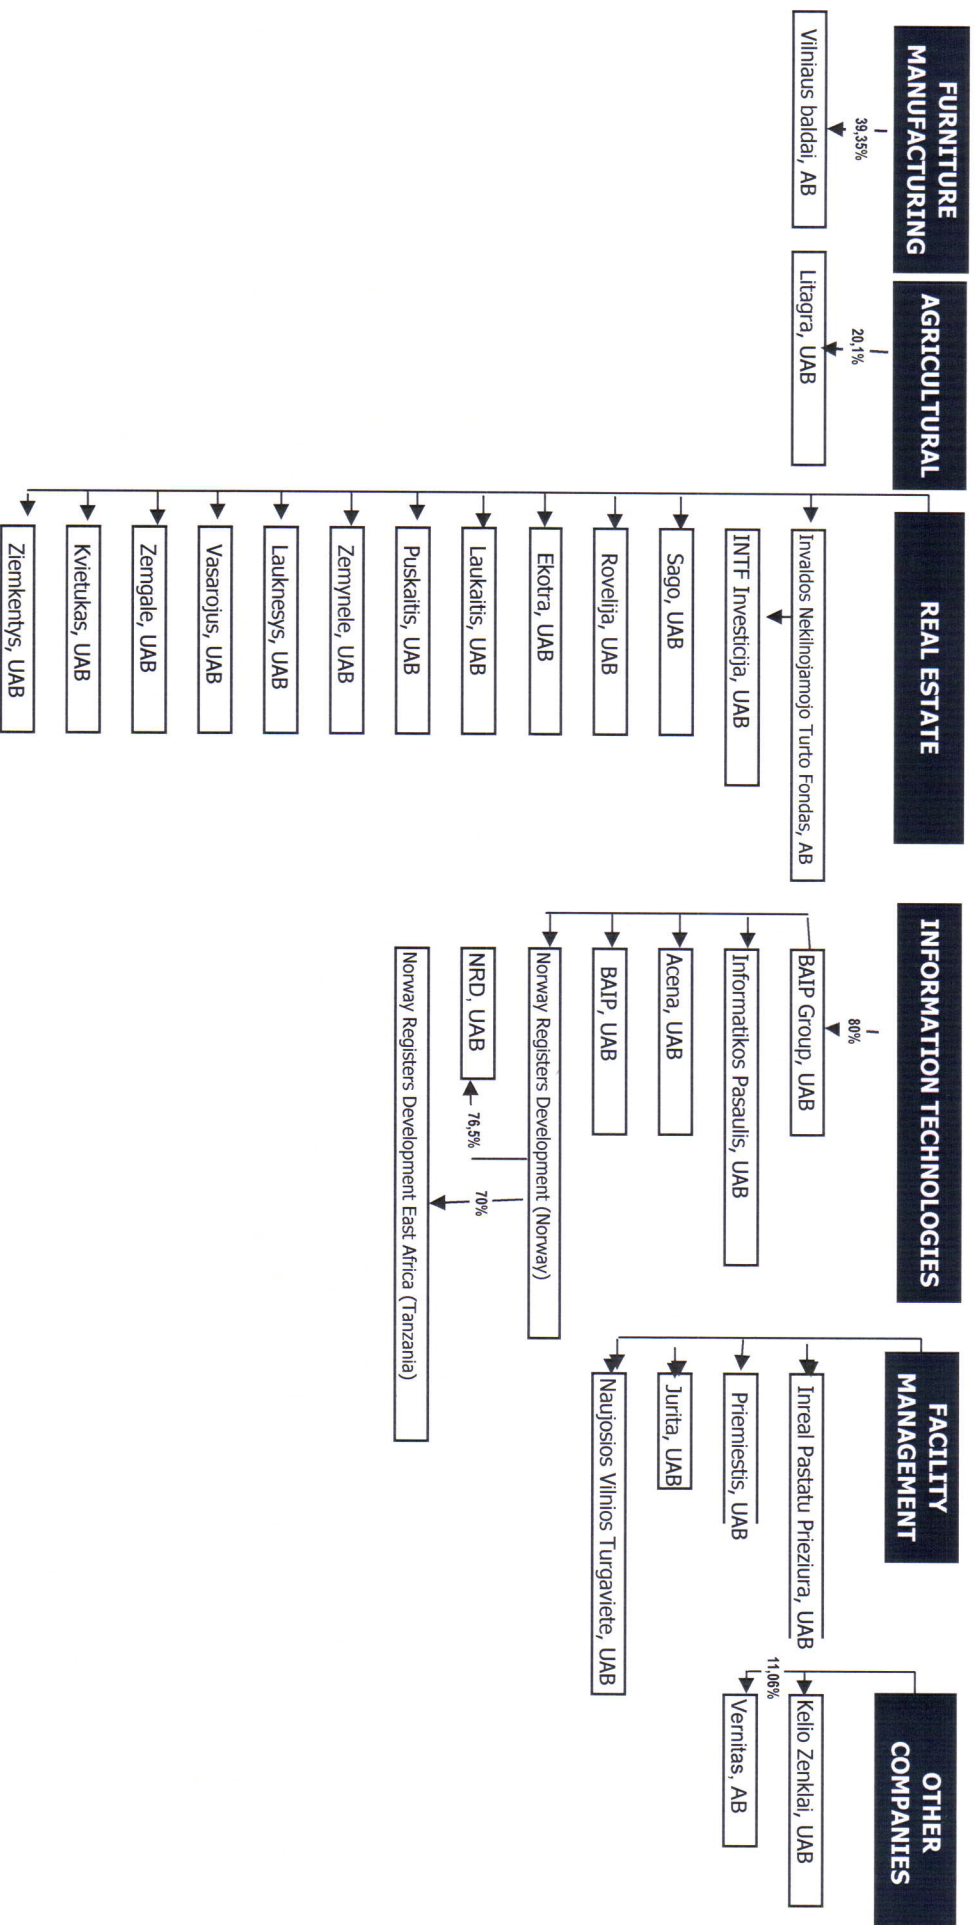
FURNITURE MANUFACTURING

39,35%

Vilniaus baldai, AB

AGRICULTURAL

20,1%

Litagra, UAB

REAL ESTATE

Invaldos Nekilnojamojo Turto Fondas, AB

INTF Investicija, UAB

Sago, UAB

Rovelija, UAB

Ekotra, UAB

Laukaitis, UAB

Puskaitis, UAB

Zemynele, UAB

Lauknesys, UAB

Vasarojus, UAB

Zemgale, UAB

Kvietukas, UAB

Ziemkentys, UAB

INFORMATION TECHNOLOGIES

80%

BAIP Group, UAB

Informatikos Pasaulis, UAB

Acena, UAB

BAIP, UAB

Norway Registers Development (Norway)

76,5%

NRD, UAB

70%

Norway Registers Development East Africa (Tanzania)

FACILITY MANAGEMENT

Inreal Pastatu Prieziura, UAB

Priemiestis, UAB

Jurita, UAB

Naujosios Vilnios Turgaviete, UAB

OTHER COMPANIES

Kelio Zenklai, UAB

11,06%

Vernitas, AB